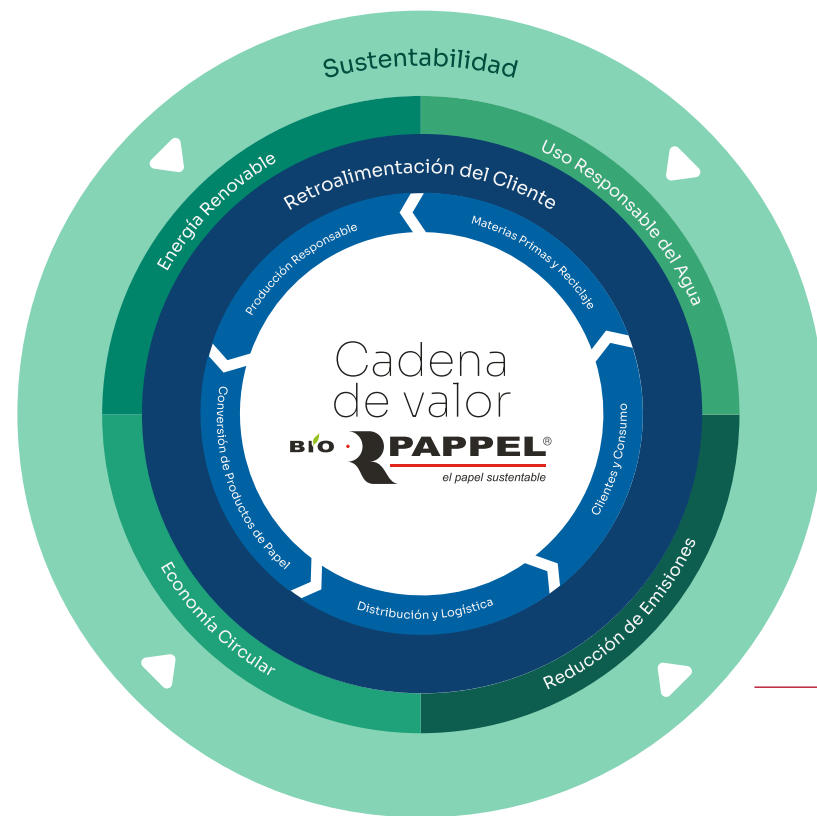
Sustentabilidad

Energía Renovable

Uso Responsable del Agua

Reducción de Emisiones

Economía Circular

Retroalimentación del Cliente

Materias Primas y Reciclaje

Clientes y Consumo

Distribución y Logística

Conversión de Productos de Papel

Producción Responsable

Cadena de valor

BIO PAPPEL®
el papel sustentable